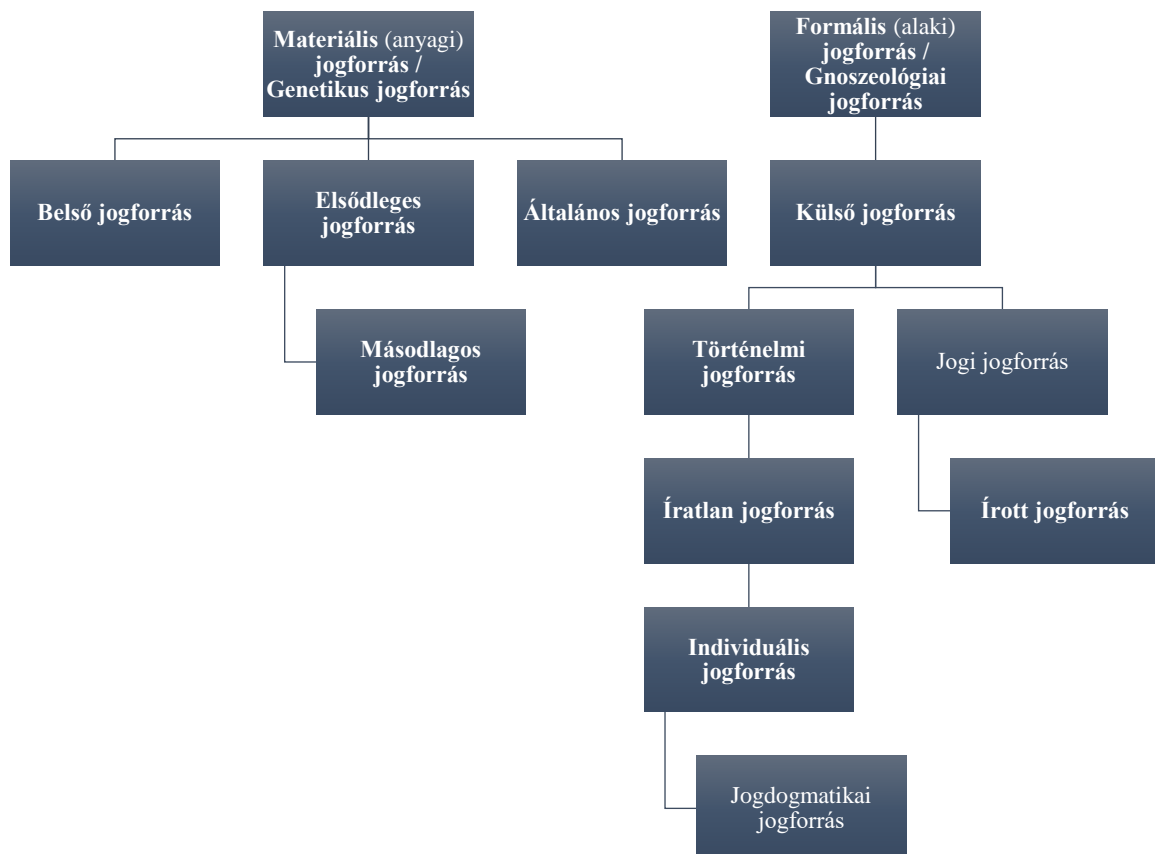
Materiális (anyagi) jogforrás / Genetikus jogforrás

Belső jogforrás

Elsődleges jogforrás

Másodlagos jogforrás

Általános jogforrás

Formális (alaki) jogforrás / Gnoszeológiai jogforrás

Külső jogforrás

Történelmi jogforrás

Íratlan jogforrás

Individuális jogforrás

Jogdogmatikai jogforrás

Jogi jogforrás

Írott jogforrás